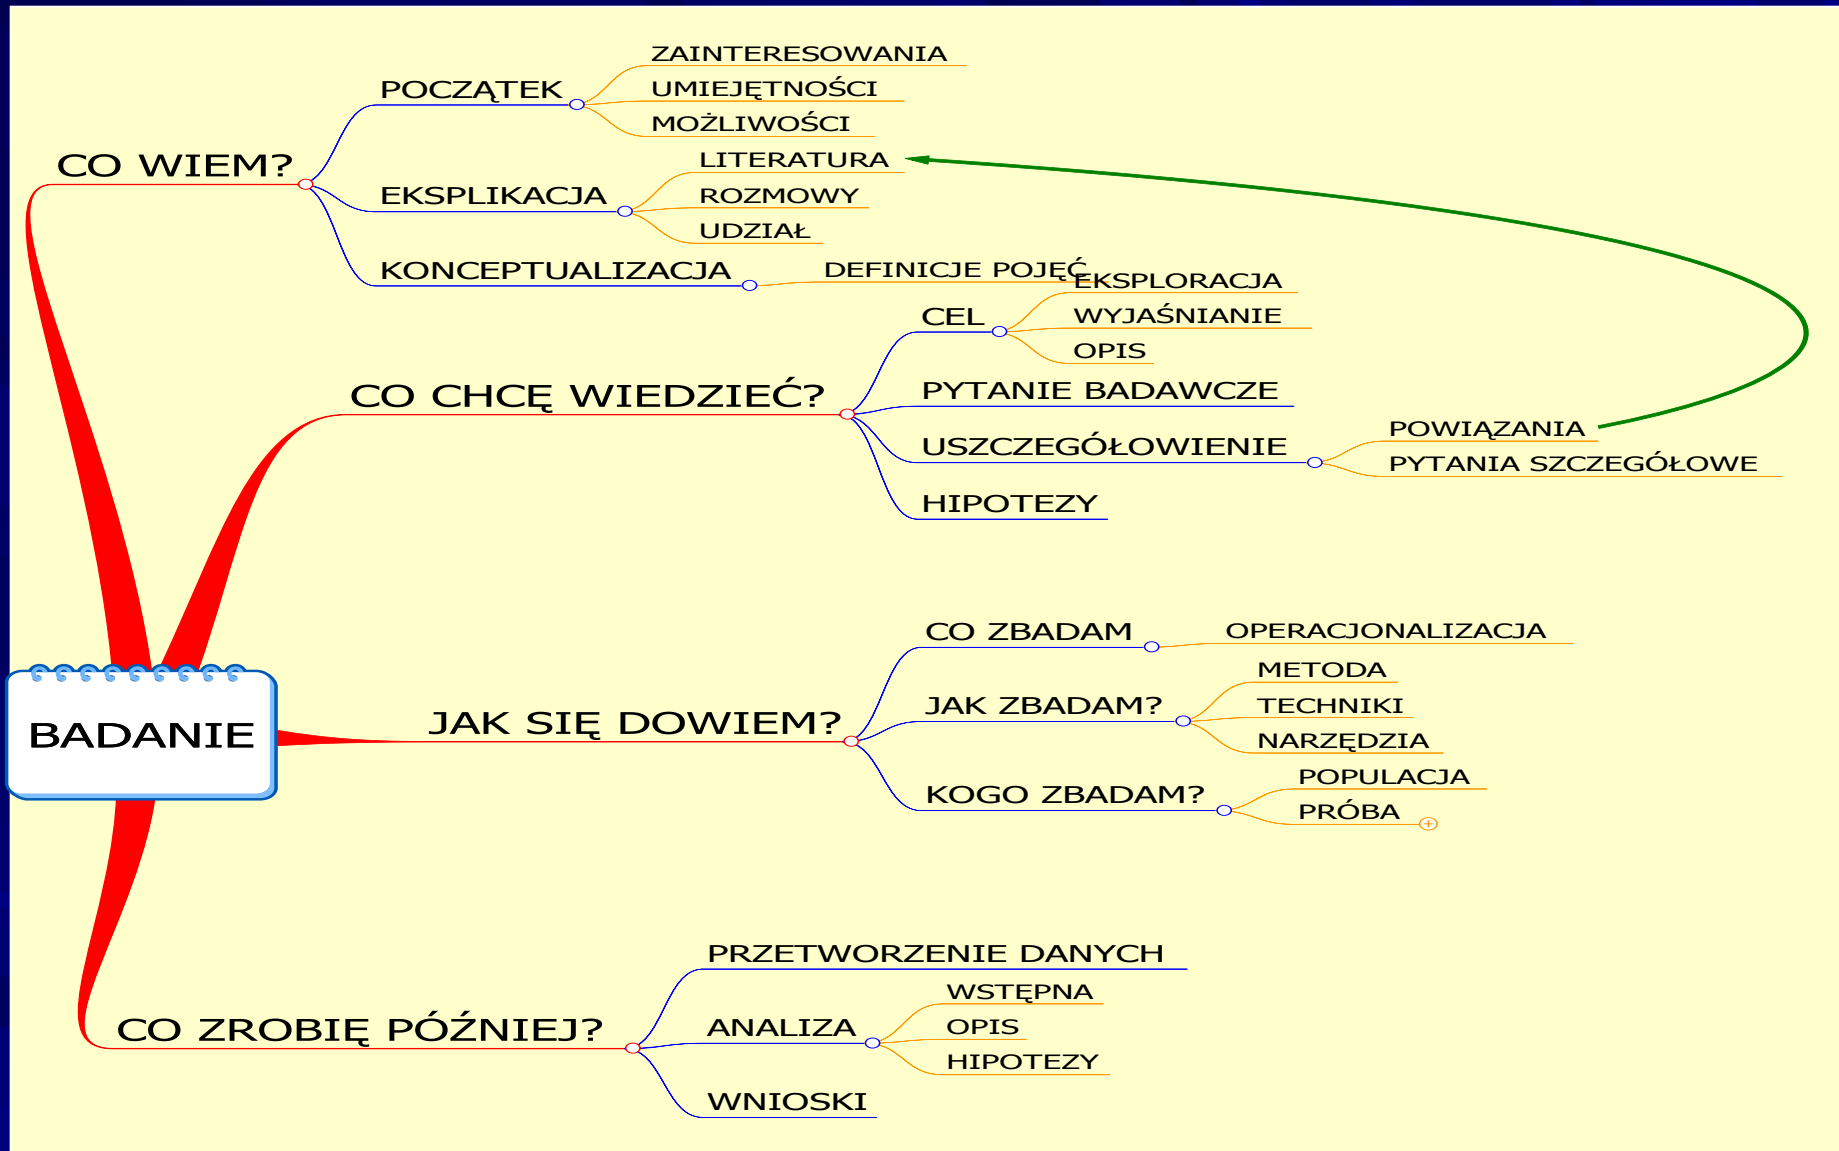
BADANIE

CO WIEM?

POCZĄTEK

ZAINTERESOWANIA

UMIEJĘTNOŚCI

MOŻLIWOŚCI

EKSPLIKACJA

LITERATURA

ROZMOWY

UDZIAŁ

KONCEPTUALIZACJA

DEFINICJE POJĘĆ

CO CHCĘ WIEDZIEĆ?

CEL

EKSPLORACJA

WYJAŚNIANIE

OPIS

PYTANIE BADAWCZE

USZCZEGÓŁOWIENIE

POWIĄZANIA

PYTANIA SZCZEGÓŁOWE

HIPOTEZY

JAK SIĘ DOWIEM?

CO ZBADAM

OPERACJONALIZACJA

JAK ZBADAM?

METODA

TECHNIKI

NARZĘDZIA

KOGO ZBADAM?

POPULACJA

PRÓBA

CO ZROBIĘ PÓŹNIEJ?

PRZETWORZENIE DANYCH

ANALIZA

WSTĘPNA

OPIS

HIPOTEZY

WNIOSKI